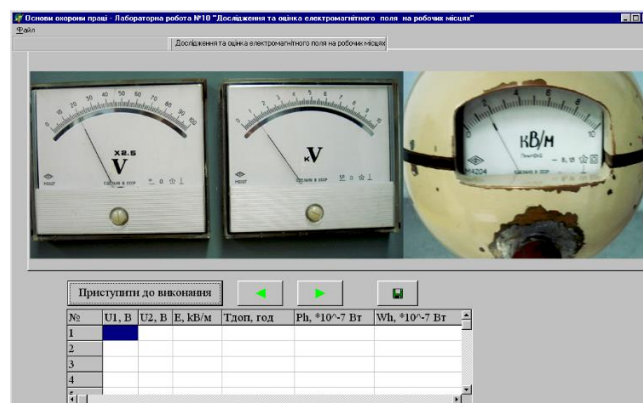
Основи охорони праці - Лабораторна робота №10 "Дослідження та оцінка електромагнітного поля на робочих місцях"

Файл

Дослідження та оцінка електромагнітного поля на робочих місцях

0 10 20 30 40 50 60 70 80 90 100

X2.5

V

СДЕЛАН В СССР

0 1 2 3 4 5 6 7 8 9 10

кV

СДЕЛАН В СССР

кВ/м

0 2 4 6 8 10

СДЕЛАН В СССР

Приступити до виконання

| № | U1, В | U2, В | E, кВ/м | Тдоп, год | Ph, *10^-7 Вт | Wh, *10^-7 Вт |
|---|---|---|---|---|---|---|
| 1 | | | | | | |
| 2 | | | | | | |
| 3 | | | | | | |
| 4 | | | | | | |